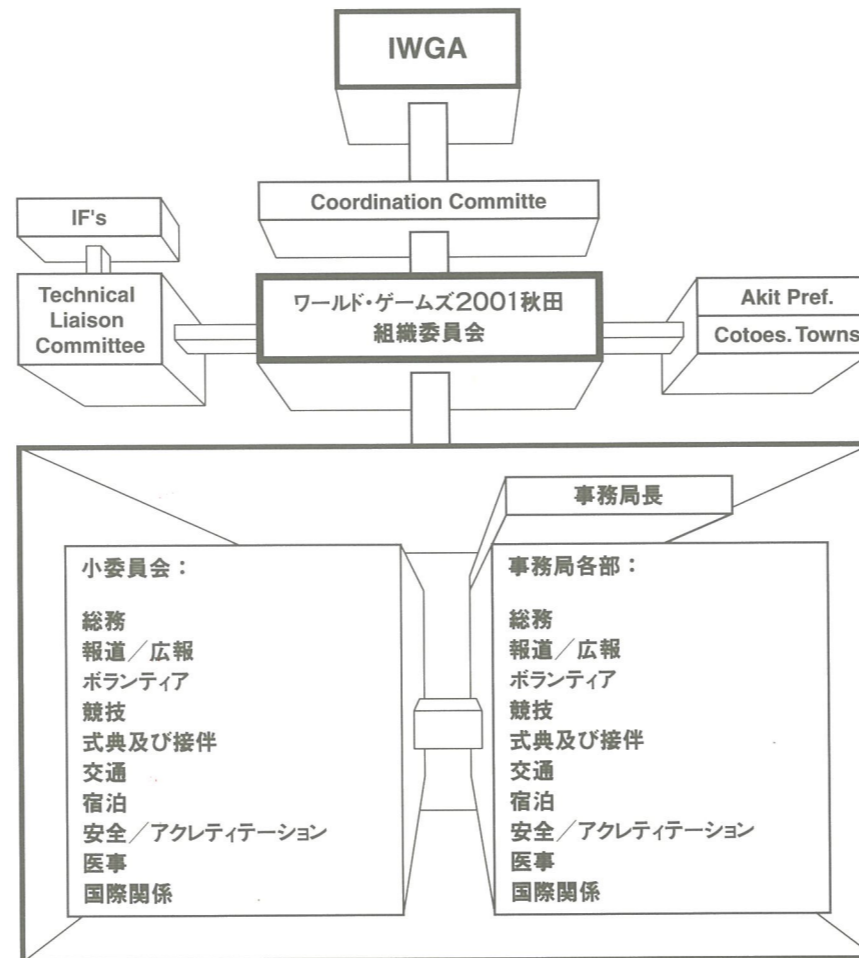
IWGA

Coordination Committe

IF's

Technical Liaison Committee

ワールド・ゲームズ2001秋田
組織委員会

Akit Pref.

Cotoes. Towns

事務局長

小委員会：

総務
報道／広報
ボランティア
競技
式典及び接伴
交通
宿泊
安全／アクレティテーション
医事
国際関係

事務局各部：

総務
報道／広報
ボランティア
競技
式典及び接伴
交通
宿泊
安全／アクレティテーション
医事
国際関係